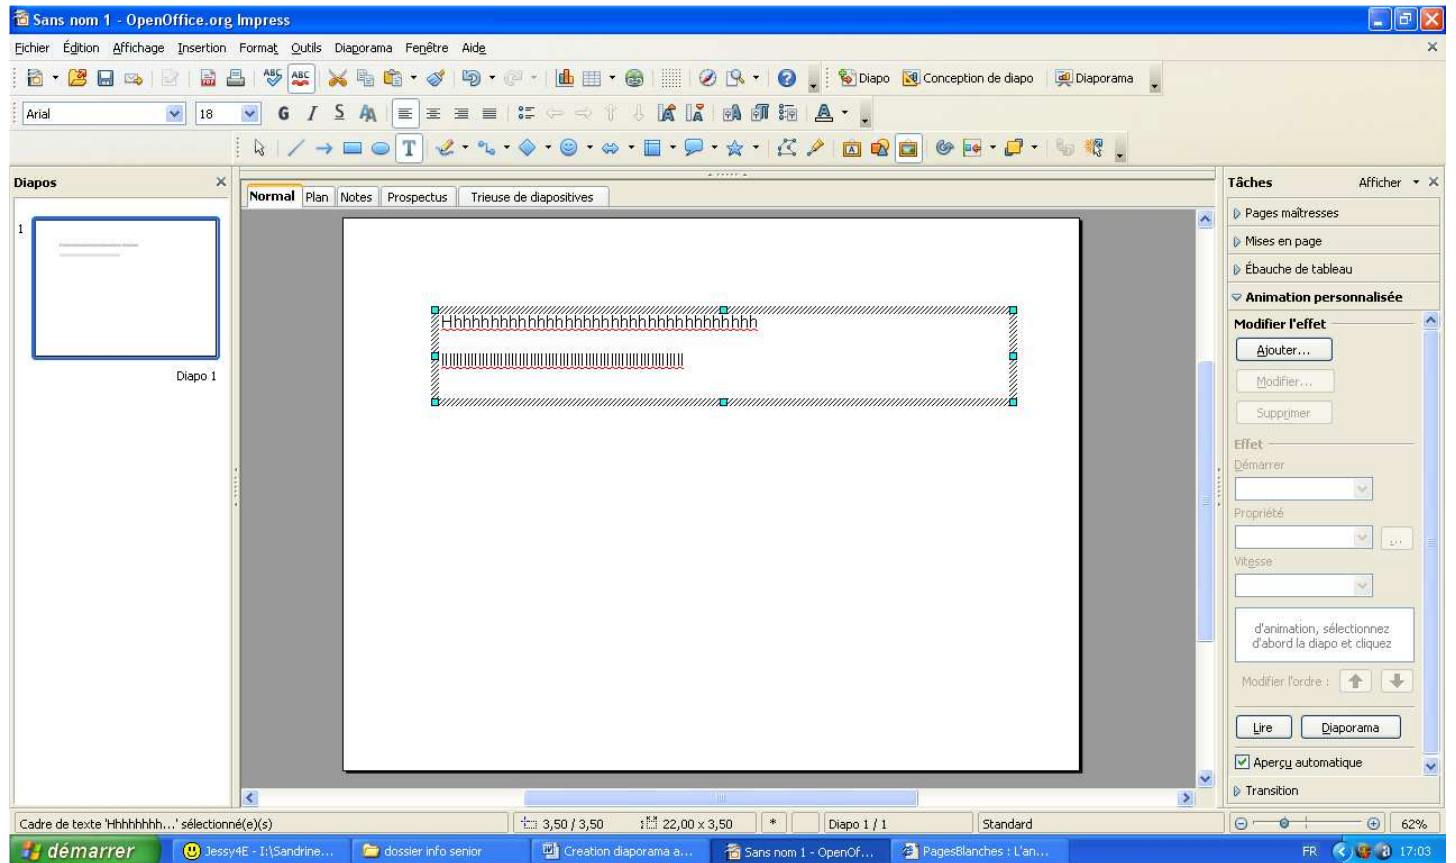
Sans nom 1 - OpenOffice.org Impress

Fichier Édition Affichage Insertion Format Outils Diaporama Fenêtre Aide

Diapo Conception de diapo Diaporama

Arial 18

Diapos

1

Diapo 1

Normal Plan Notes Prospectus Trieuse de diapositives

Hhhhhhhhhhhhhhhhhhhhhhhhhhhhhhhhhhh

lllllllllllllllllllllllllllllllllllllllllllllllllllllllll

Tâches Afficher

Pages maîtresses

Mises en page

Ébauche de tableau

Animation personnalisée

Modifier l'effet

Ajouter...

Modifier...

Supprimer

Effet

Démarrer

Propriété

...

Vitesse

d'animation, sélectionnez d'abord la diapo et cliquez

Modifier l'ordre :

Lire Diaporama

Aperçu automatique

Transition

Cadre de texte 'Hhhhhhhh...' sélectionné(e)(s) 3,50 / 3,50 22,00 x 3,50 * Diapo 1 / 1 Standard 62%

démarrer Jessy4E - I:\Sandrine... dossier info senior Creation diaporama a... Sans nom 1 - OpenOf... PagesBlanches : L'an... FR 17:03